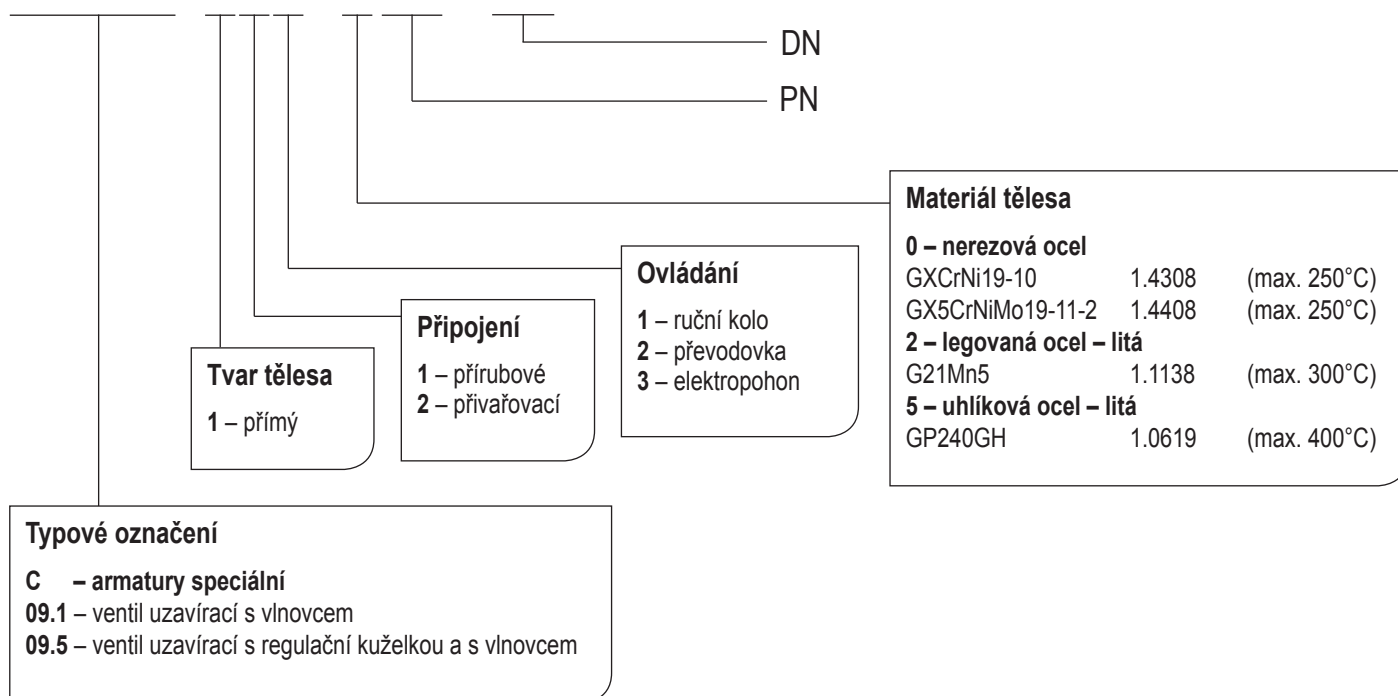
DN

PN

**Materiál tělesa**

**0 – nerezová ocel**

| | | |
|---|---|---|
| GXCrNi19-10 | 1.4308 | (max. 250°C) |
| GX5CrNiMo19-11-2 | 1.4408 | (max. 250°C) |

**2 – legovaná ocel – litá**

| | | |
|---|---|---|
| G21Mn5 | 1.1138 | (max. 300°C) |

**5 – uhlíková ocel – litá**

| | | |
|---|---|---|
| GP240GH | 1.0619 | (max. 400°C) |

**Ovládání**

**1** – ruční kolo
**2** – převodovka
**3** – elektropohon

**Připojení**

**1** – přírubové
**2** – přivařovací

**Tvar tělesa**

**1** – přímý

**Typové označení**

**C – armatury speciální**
**09.1** – ventil uzavírací s vlnovcem
**09.5** – ventil uzavírací s regulační kuželkou a s vlnovcem